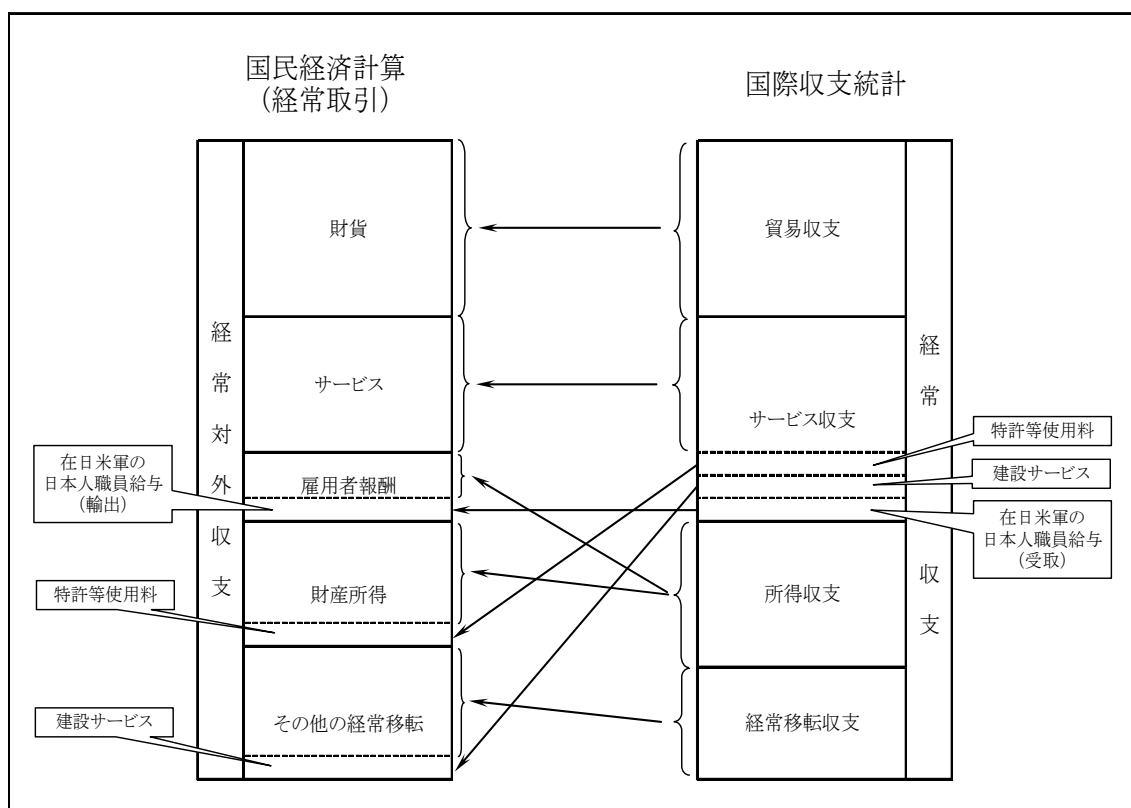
国民経済計算
(経常取引)

国際収支統計

経常対外収支

財貨

サービス

雇用者報酬

財産所得

その他の経常移転

在日米軍の
日本人職員給与
(輸出)

特許等使用料

建設サービス

貿易収支

サービス収支

所得収支

経常移転収支

経常収支

特許等使用料

建設サービス

在日米軍の
日本人職員給与
(受取)